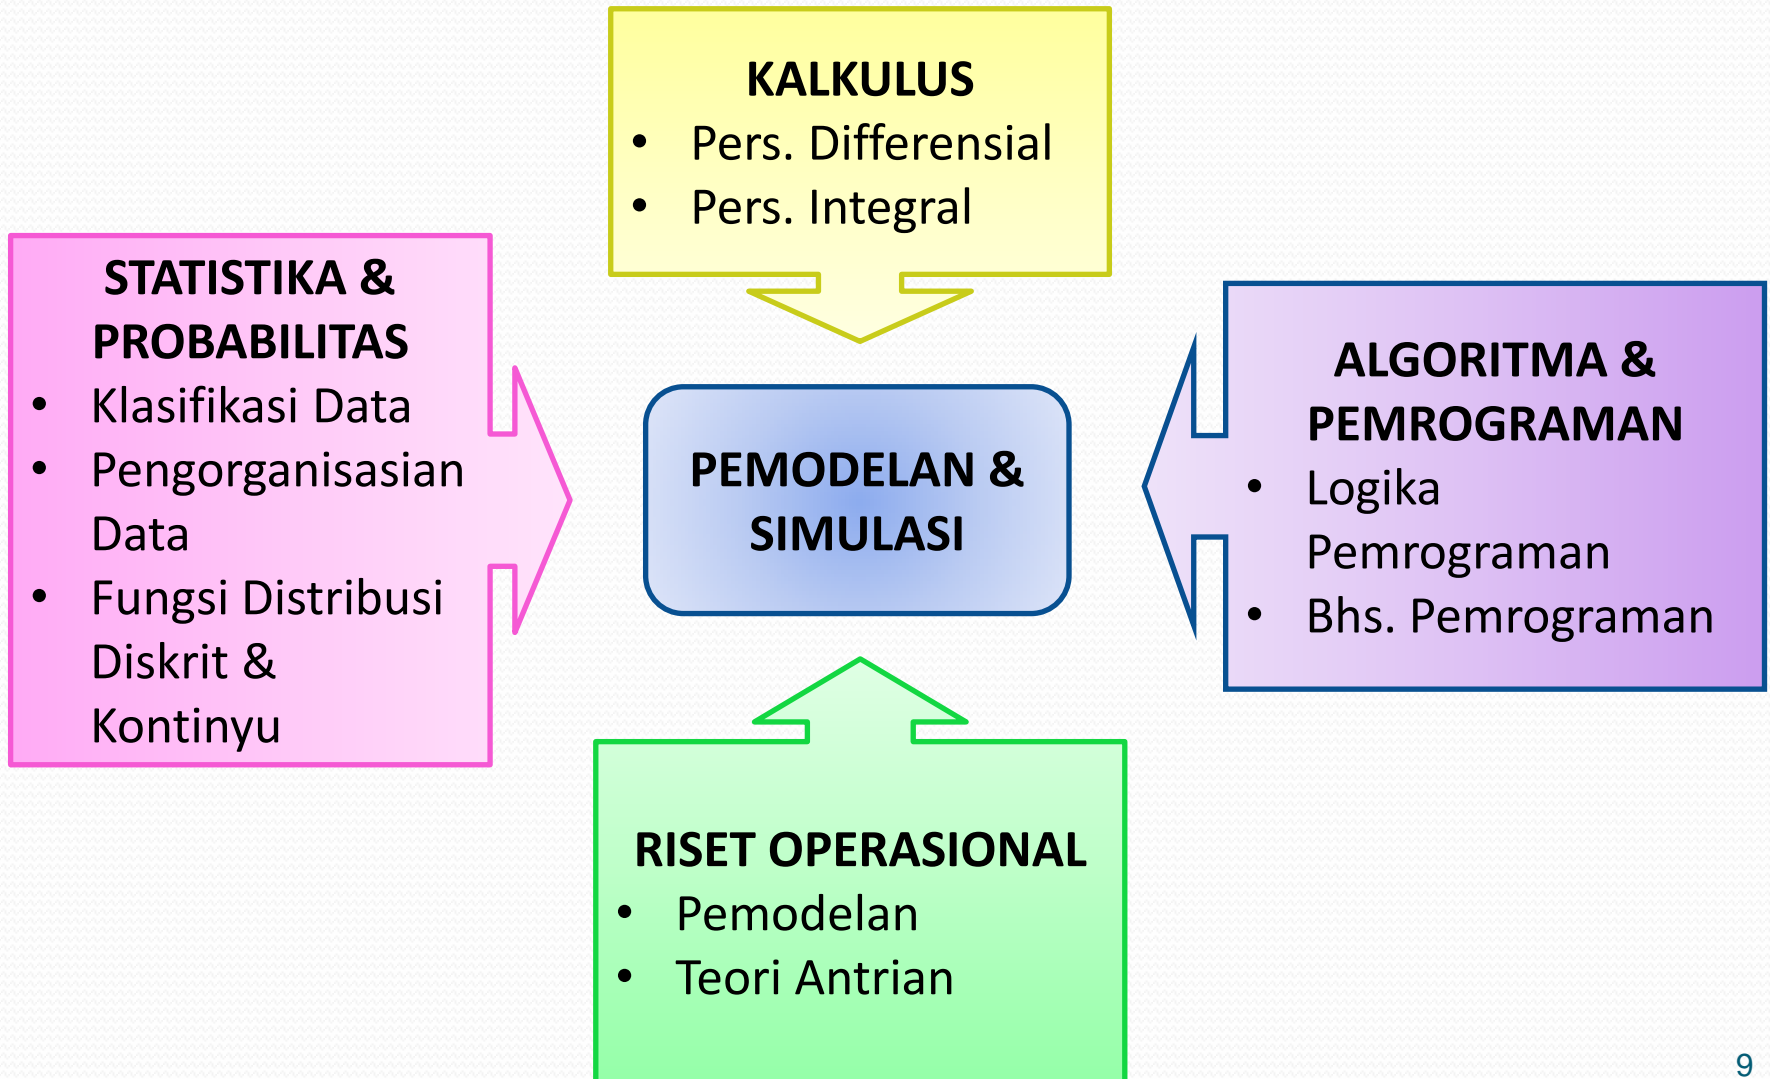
KALKULUS
- Pers. Differensial
- Pers. Integral

STATISTIKA & PROBABILITAS
- Klasifikasi Data
- Pengorganisasian Data
- Fungsi Distribusi Diskrit & Kontinyu

PEMODELAN & SIMULASI

ALGORITMA & PEMROGRAMAN
- Logika Pemrograman
- Bhs. Pemrograman

RISET OPERASIONAL
- Pemodelan
- Teori Antrian

9